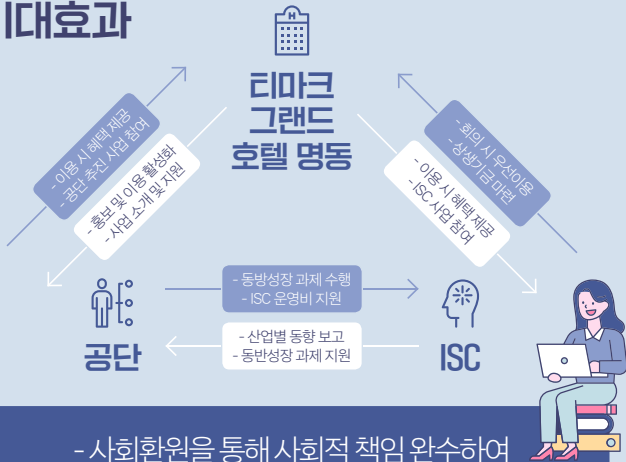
I대효과

티마크
그랜드
호텔 명동

- 이용 시 혜택 제공
- 공단 추진 사업 참여

- 홍보 및 이용 활성화
- 사업 소개 및 지원

- 회의 시 우선이용
- 상생기금 마련

- 이용 시 혜택 제공
- ISC 사업 참여

- 동방성장 과제 수행
- ISC 운영비 지원

- 산업별 동향 보고
- 동반성장 과제 지원

공단

ISC

- 사회환원을 통해 사회적 책임 완수하여